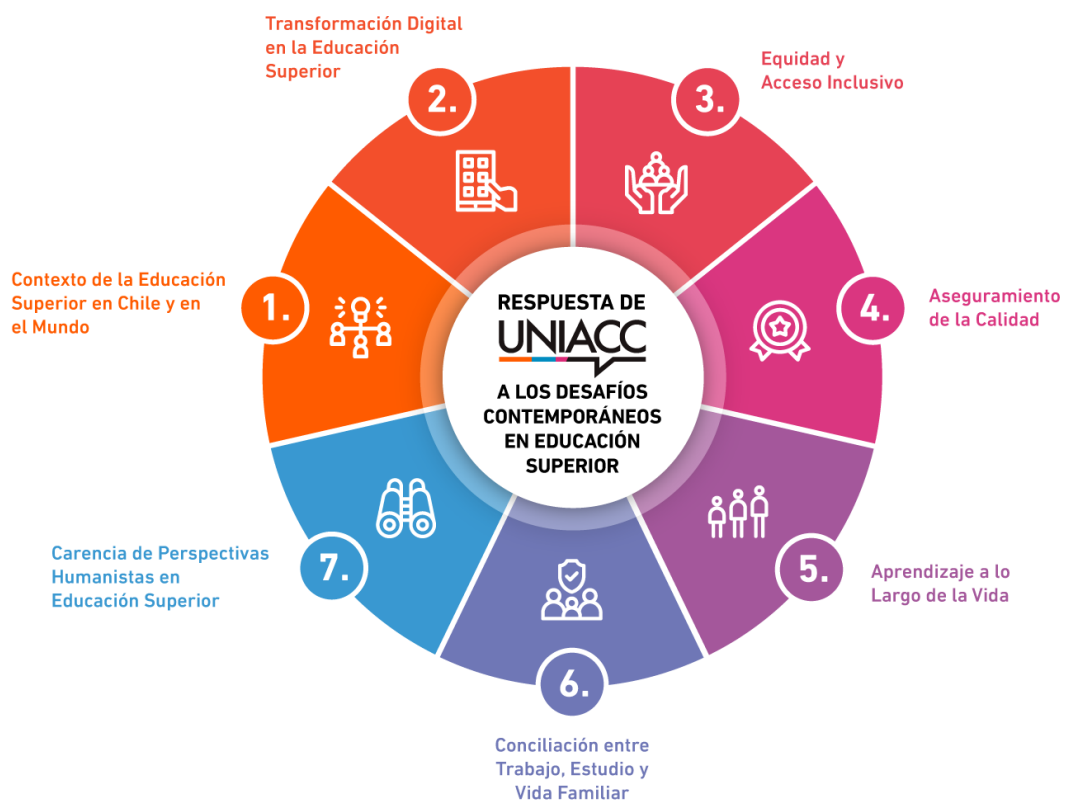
RESPUESTA DE
UNIACC
A LOS DESAFÍOS CONTEMPORÁNEOS EN EDUCACIÓN SUPERIOR

1.
Contexto de la Educación Superior en Chile y en el Mundo

2.
Transformación Digital en la Educación Superior

3.
Equidad y Acceso Inclusivo

4.
Aseguramiento de la Calidad

5.
Aprendizaje a lo Largo de la Vida

6.
Conciliación entre Trabajo, Estudio y Vida Familiar

7.
Carencia de Perspectivas Humanistas en Educación Superior